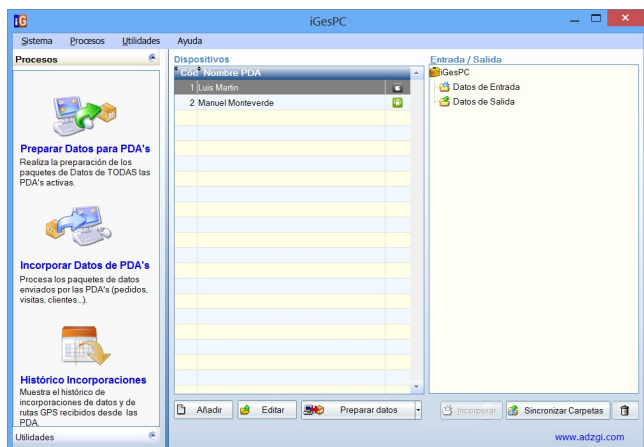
iG iGesPC

Sistema Procesos Utilidades Ayuda

Procesos

Preparar Datos para PDA's
Realiza la preparación de los paquetes de Datos de TODAS las PDA's activas.

Incorporar Datos de PDA's
Procesa los paquetes de datos enviados por las PDA's (pedidos, visitas, clientes...).

Histórico Incorporaciones
Muestra el histórico de incorporaciones de datos y de rutas GPS recibidos desde las PDA.

Utilidades

Dispositivos

| Cód | Nombre PDA |
|---|---|
| 1 | Luis Martin |
| 2 | Manuel Monteverde |

Entrada / Salida
iGesPC
Datos de Entrada
Datos de Salida

Añadir Editar Preparar datos Incorporar Sincronizar Carpetas

www.adzgi.com